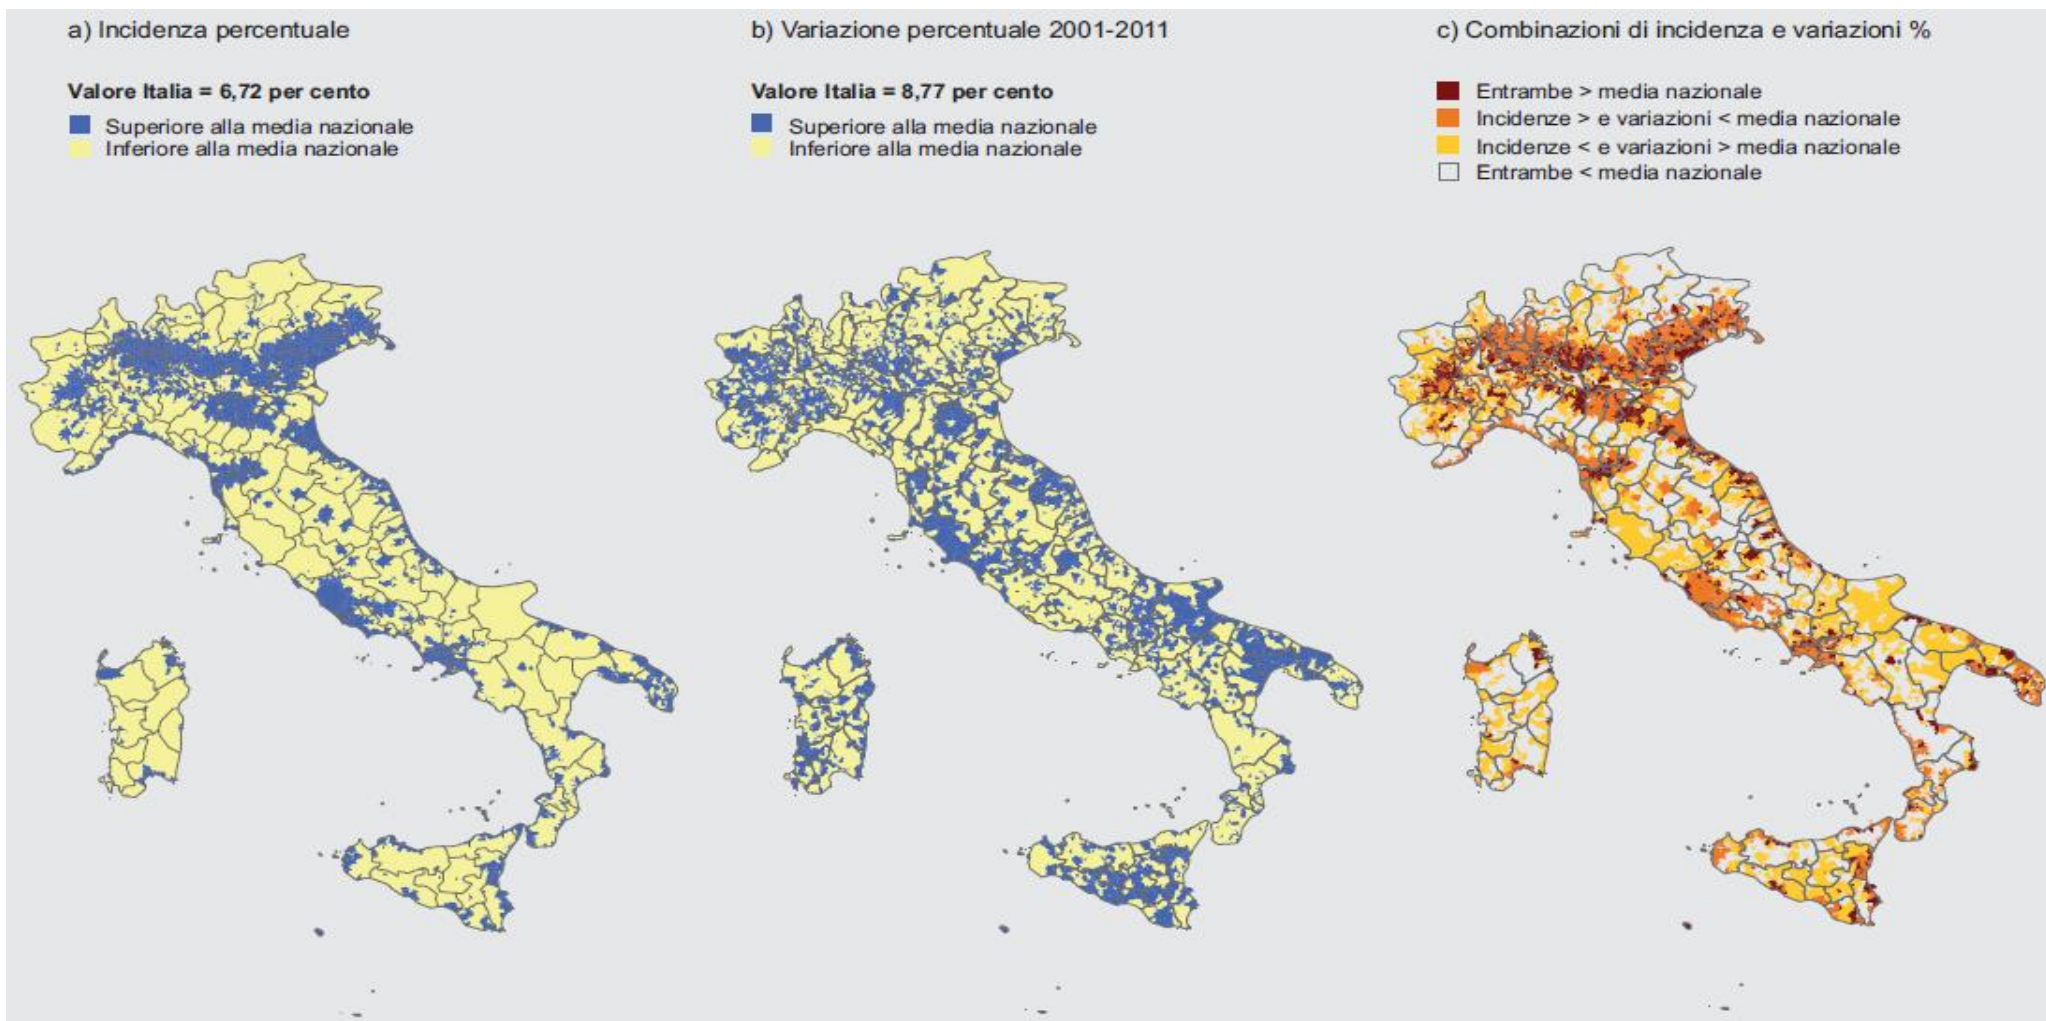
a) Incidenza percentuale

Valore Italia = 6,72 per cento
Superiore alla media nazionale
Inferiore alla media nazionale

b) Variazione percentuale 2001-2011

Valore Italia = 8,77 per cento
Superiore alla media nazionale
Inferiore alla media nazionale

c) Combinazioni di incidenza e variazioni %

Entrambe > media nazionale
Incidenze > e variazioni < media nazionale
Incidenze < e variazioni > media nazionale
Entrambe < media nazionale